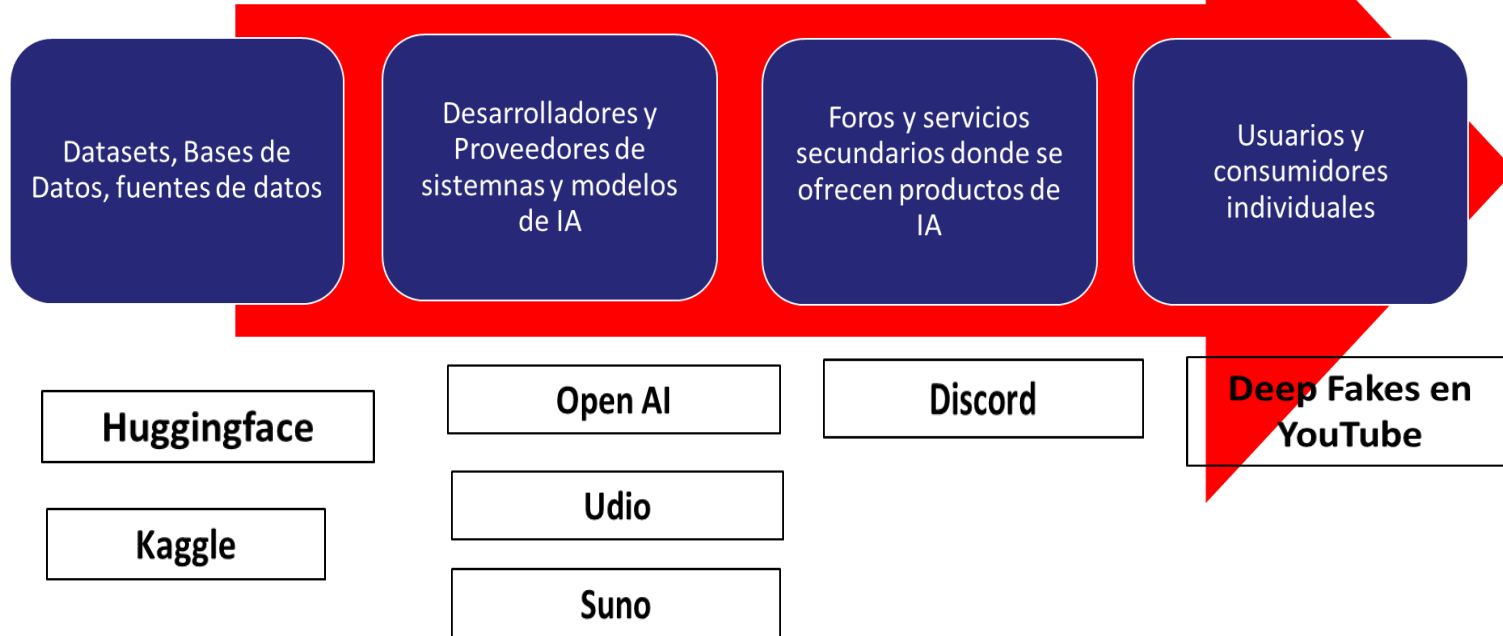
Datasets, Bases de Datos, fuentes de datos

Desarrolladores y Proveedores de sistemnas y modelos de IA

Foros y servicios secundarios donde se ofrecen productos de IA

Usuarios y consumidores individuales

Huggingface

Kaggle

Open AI

Udio

Suno

Discord

Deep Fakes en YouTube